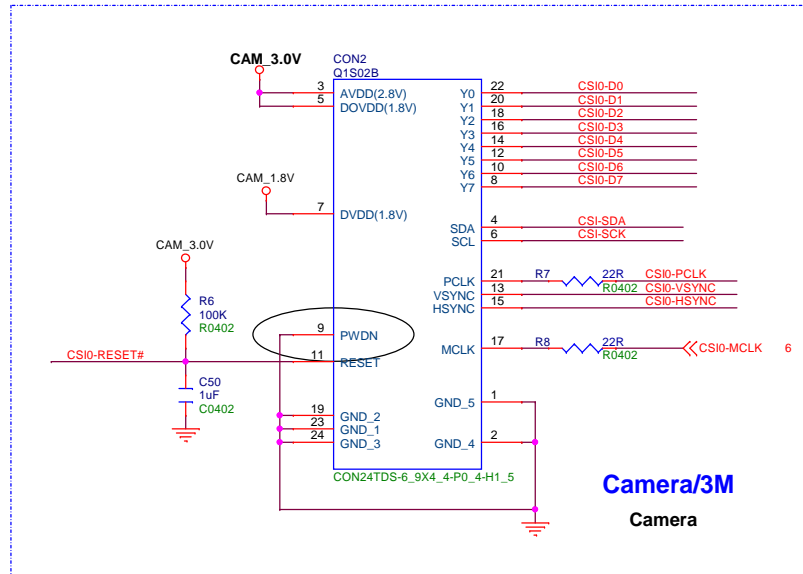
CAM_3.0V
CON2
Q1S02B
3 AVDD(2.8V)
5 DOVDD(1.8V)
Y0 22 CSI0-D0
Y1 20 CSI0-D1
Y2 18 CSI0-D2
Y3 16 CSI0-D3
Y4 14 CSI0-D4
Y5 12 CSI0-D5
Y6 10 CSI0-D6
Y7 8 CSI0-D7
CAM_1.8V
7 DVDD(1.8V)
SDA 4 CSI-SDA
SCL 6 CSI-SCK
CAM_3.0V
R6
100K
R0402
PCLK 21 R7 22R CSI0-PCLK
R0402
VSYNC 13 CSI0-VSYNC
HSYNC 15 CSI0-HSYNC
9 PWDN
CSI0-RESET# 11 RESET
MCLK 17 R8 22R CSI0-MCLK 6
R0402
C50
1uF
C0402
GND_5 1
19 GND_2
23 GND_1
24 GND_3
GND_4 2
CON24TDS-6_9X4_4-P0_4-H1_5
Camera/3M
Camera